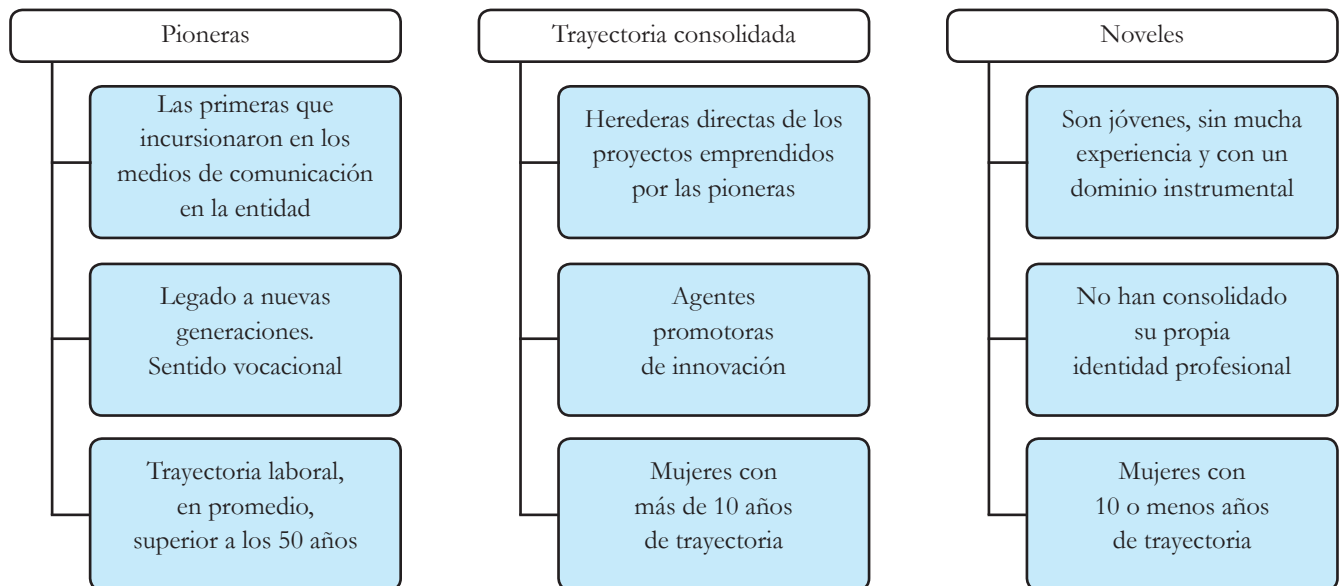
Pioneras

Las primeras que incursionaron en los medios de comunicación en la entidad

Legado a nuevas generaciones. Sentido vocacional

Trayectoria laboral, en promedio, superior a los 50 años

Trayectoria consolidada

Herederas directas de los proyectos emprendidos por las pioneras

Agentes promotoras de innovación

Mujeres con más de 10 años de trayectoria

Noveles

Son jóvenes, sin mucha experiencia y con un dominio instrumental

No han consolidado su propia identidad profesional

Mujeres con 10 o menos años de trayectoria